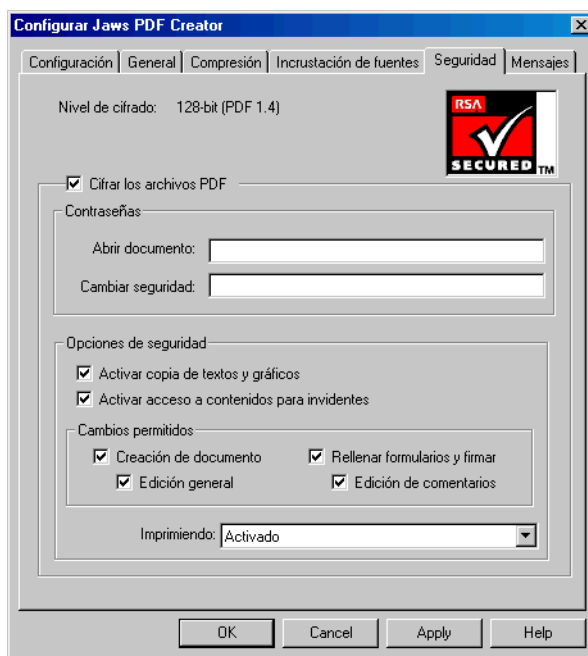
Configurar Jaws PDF Creator

Configuración | General | Compresión | Incrustación de fuentes | Seguridad | Mensajes

Nivel de cifrado: 128-bit (PDF 1.4)

RSA
SECURED TM

☑ Cifrar los archivos PDF

Contraseñas

Abrir documento:

Cambiar seguridad:

Opciones de seguridad

☑ Activar copia de textos y gráficos

☑ Activar acceso a contenidos para invidentes

Cambios permitidos

☑ Creación de documento

☑ Rellenar formularios y firmar

☑ Edición general

☑ Edición de comentarios

Imprimiendo: Activado

OK | Cancel | Apply | Help